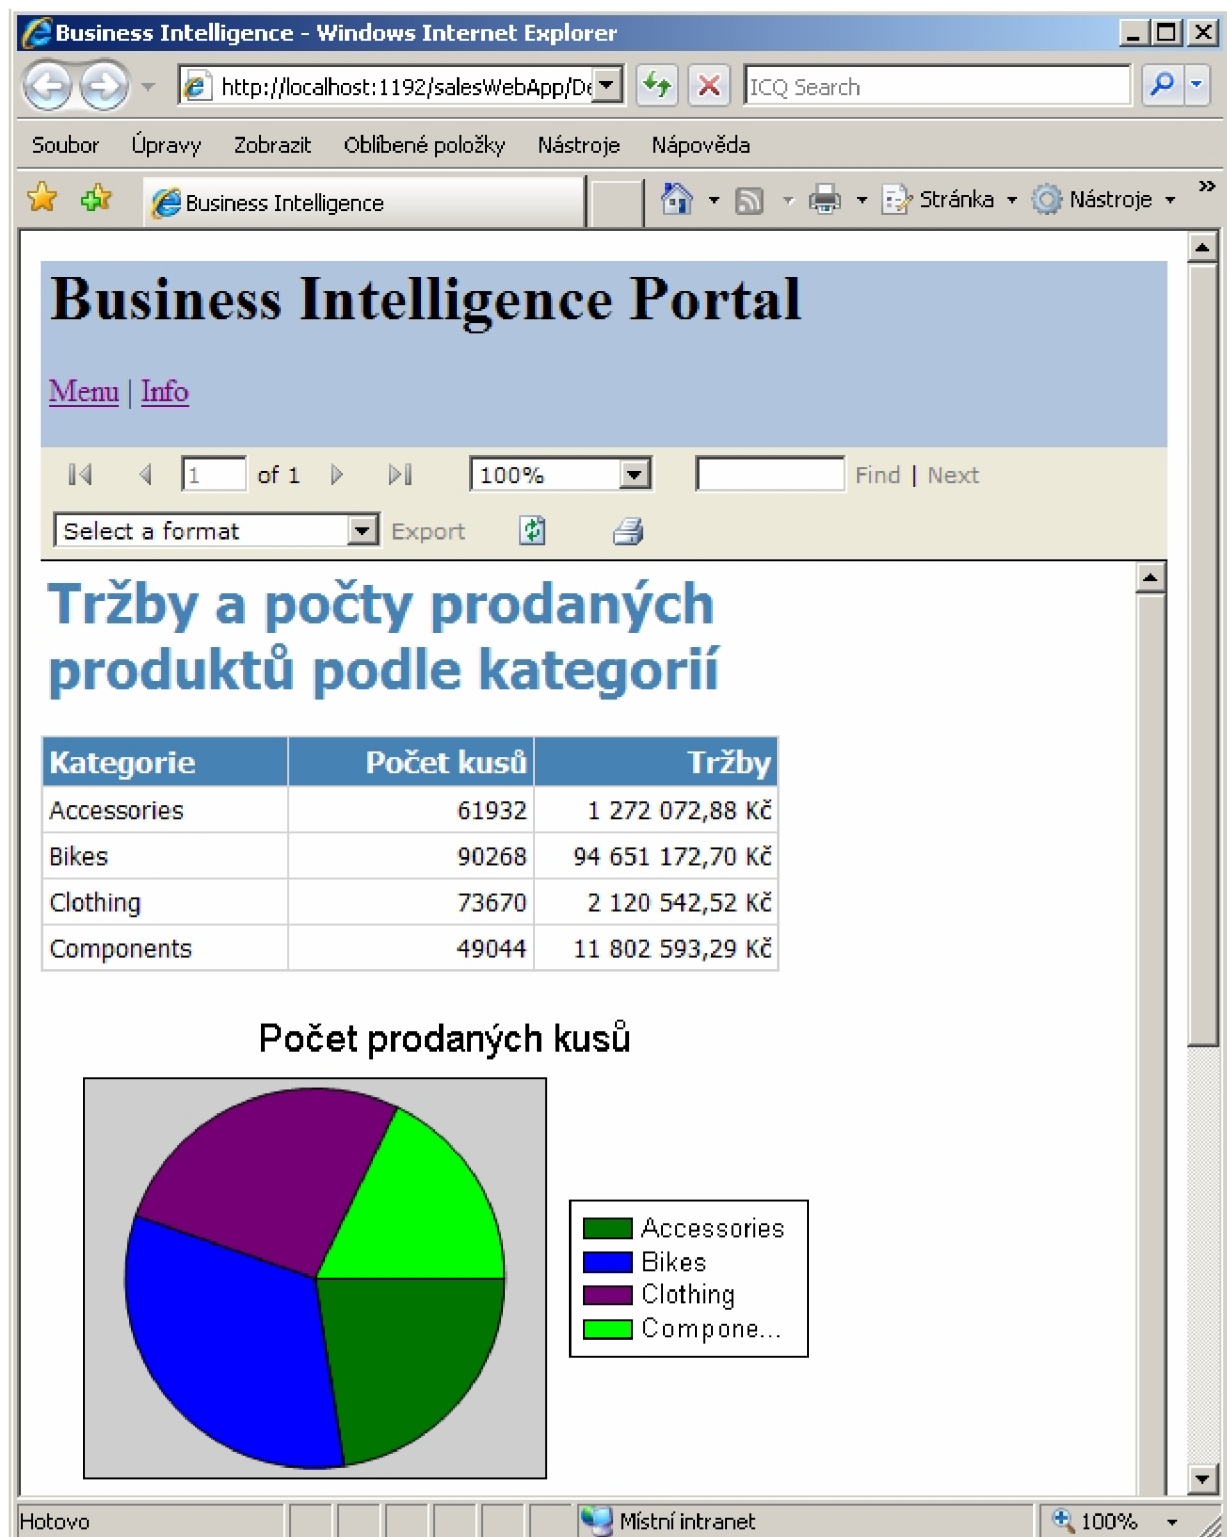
Business Intelligence - Windows Internet Explorer

http://localhost:1192/salesWebApp/De

ICQ Search

Soubor Úpravy Zobrazit Oblíbené položky Nástroje Nápověda

Business Intelligence

Stránka Nástroje

Business Intelligence Portal

Menu | Info

1 of 1 100% Find | Next

Select a format Export

Tržby a počty prodaných produktů podle kategorií

| Kategorie | Počet kusů | Tržby |
|---|---|---|
| Accessories | 61932 | 1 272 072,88 Kč |
| Bikes | 90268 | 94 651 172,70 Kč |
| Clothing | 73670 | 2 120 542,52 Kč |
| Components | 49044 | 11 802 593,29 Kč |

Počet prodaných kusů

Accessories
Bikes
Clothing
Compone...

Hotovo Místní intranet 100%